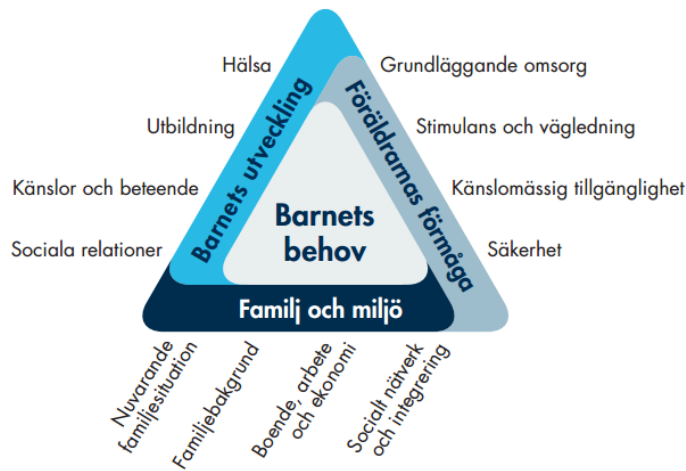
Hälsa

Utbildning

Känslor och beteende

Sociala relationer

Barnets utveckling

Grundläggande omsorg

Stimulans och vägledning

Känslomässig tillgänglighet

Säkerhet

Föräldramas förmåga

Barnets behov

Familj och miljö

Nuvarande familjesituation

Familjebakgrund

Boende, arbete och ekonomi

Socialt nätverk och integrering